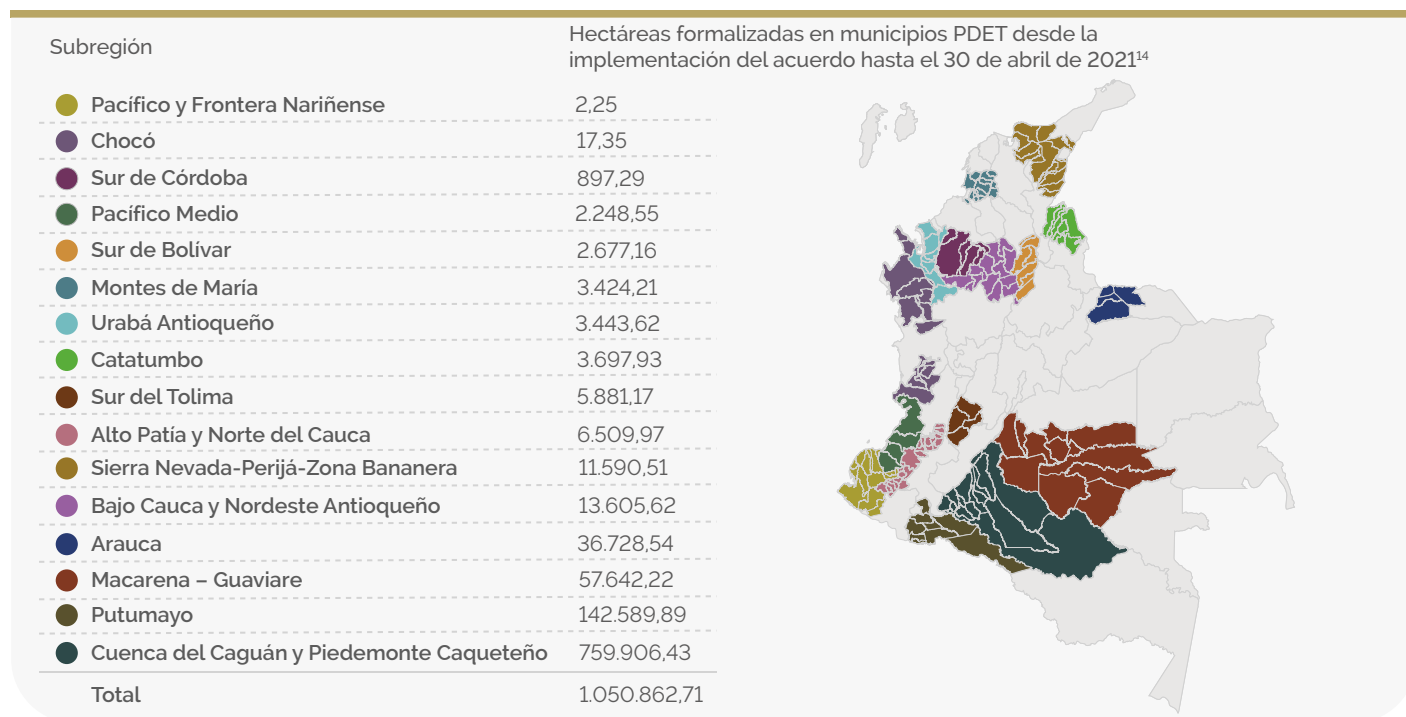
| Subregión | Hectáreas formalizadas en municipios PDET desde la implementación del acuerdo hasta el 30 de abril de 2021$^{14}$ |
|---|---|
| Pacífico y Frontera Nariñense | 2,25 |
| Chocó | 17,35 |
| Sur de Córdoba | 897,29 |
| Pacífico Medio | 2.248,55 |
| Sur de Bolívar | 2.677,16 |
| Montes de María | 3.424,21 |
| Urabá Antioqueño | 3.443,62 |
| Catatumbo | 3.697,93 |
| Sur del Tolima | 5.881,17 |
| Alto Patía y Norte del Cauca | 6.509,97 |
| Sierra Nevada-Perijá-Zona Bananera | 11.590,51 |
| Bajo Cauca y Nordeste Antioqueño | 13.605,62 |
| Arauca | 36.728,54 |
| Macarena – Guaviare | 57.642,22 |
| Putumayo | 142.589,89 |
| Cuenca del Caguán y Piedemonte Caqueteño | 759.906,43 |
| Total | 1.050.862,71 |